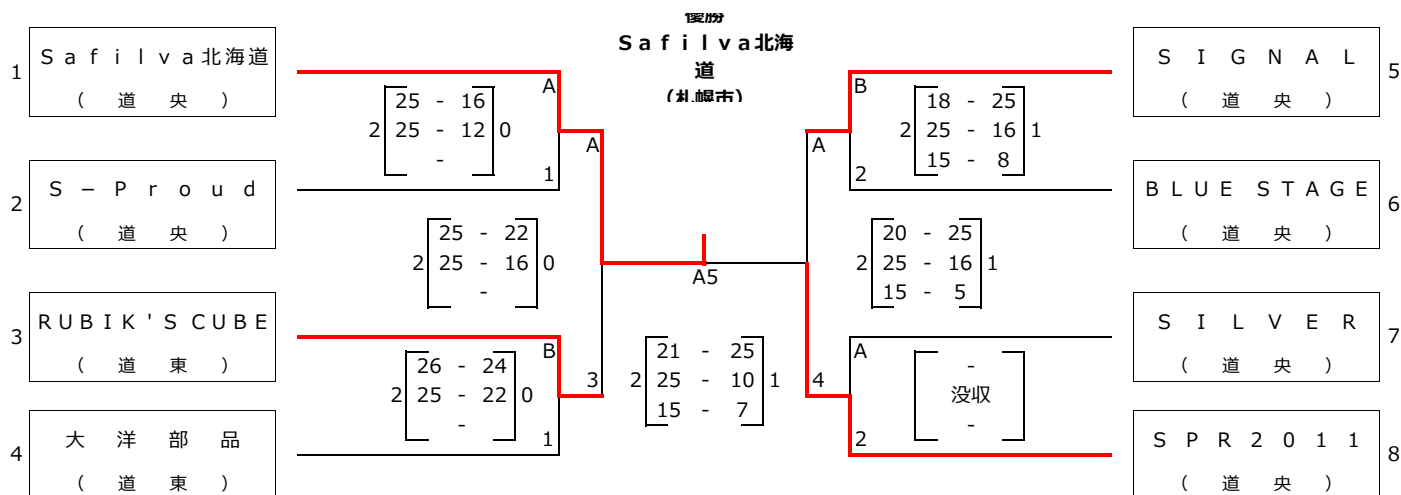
優勝
Safilva北海道
(札幌市)

1 Safilva北海道 (道央)
2 S－Proud (道央)
3 RUBIK'S CUBE (道東)
4 大洋部品 (道東)

A
2 25 - 16 0
25 - 12
-
1

2 25 - 22 0
25 - 16
-

B
2 26 - 24 0
25 - 22
-
1

A
3
A5

2 21 - 25 1
25 - 10
15 - 7

A
4

B
2 18 - 25 1
25 - 16
15 - 8
2

2 20 - 25 1
25 - 16
15 - 5

A
-
没収
-
2

5 SIGNAL (道央)
6 BLUE STAGE (道央)
7 SILVER (道央)
8 SPR2011 (道央)